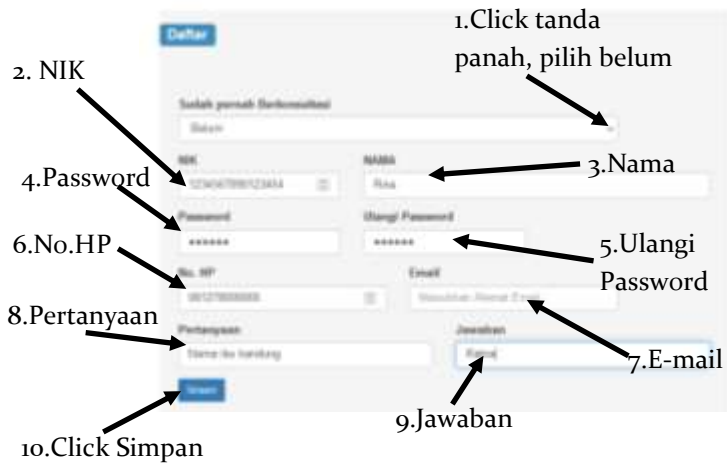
Daftar

1.Click tanda panah, pilih belum

2. NIK

Sudah pernah Berkonsultasi

Belum

NIK

1234567890123454

NAMA

Risa

3.Nama

4.Password

Password

••••••

Ulangi Password

••••••

5.Ulangi Password

6.No.HP

No. HP

081279000000

Email

Masukkan Alamat Email

8.Pertanyaan

Pertanyaan

Nama ibu kandung

Jawaban

Kasut

7.E-mail

Simpan

9.Jawaban

10.Click Simpan